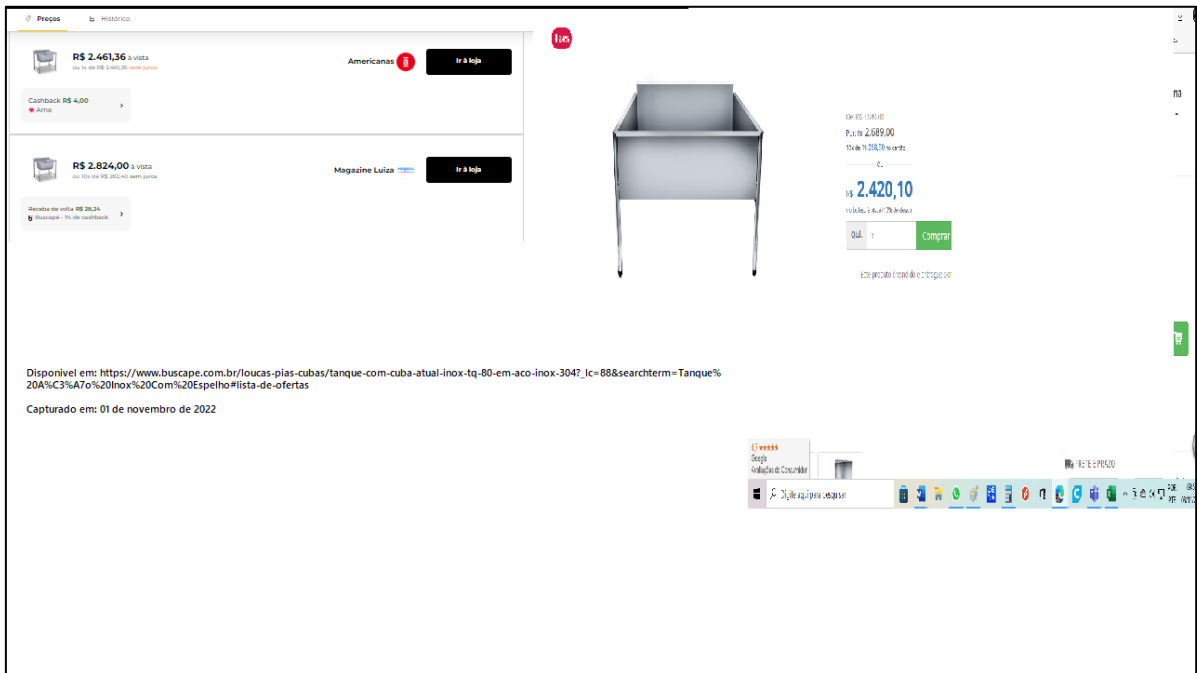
Preços  Histórico

R$ 2.461,36 à vista
ou 1x de R$ 2.461,36 sem juros

Americanas

Ir à loja

Cashback R$ 4,00
Ame

R$ 2.824,00 à vista
ou 10x de R$ 282,40 sem juros

Magazine Luiza

Ir à loja

Receba de volta R$ 28,24
Buscapé - 1% de cashback

De R$ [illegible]
Por R$ 2.689,00
10x de R$ 268,90 no cartão
ou
R$ 2.420,10
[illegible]

Qtd. 1 Comprar

Este produto é vendido e entregue por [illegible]

Disponivel em: https://www.buscape.com.br/loucas-pias-cubas/tanque-com-cuba-atual-inox-tq-80-em-aco-inox-304?_lc=88&searchterm=Tanque%20A%C3%A7o%20Inox%20Com%20Espelho#lista-de-ofertas

Capturado em: 01 de novembro de 2022

Google
Avaliações do Consumidor

FRETE E PRAZO

Digite aqui para pesquisar